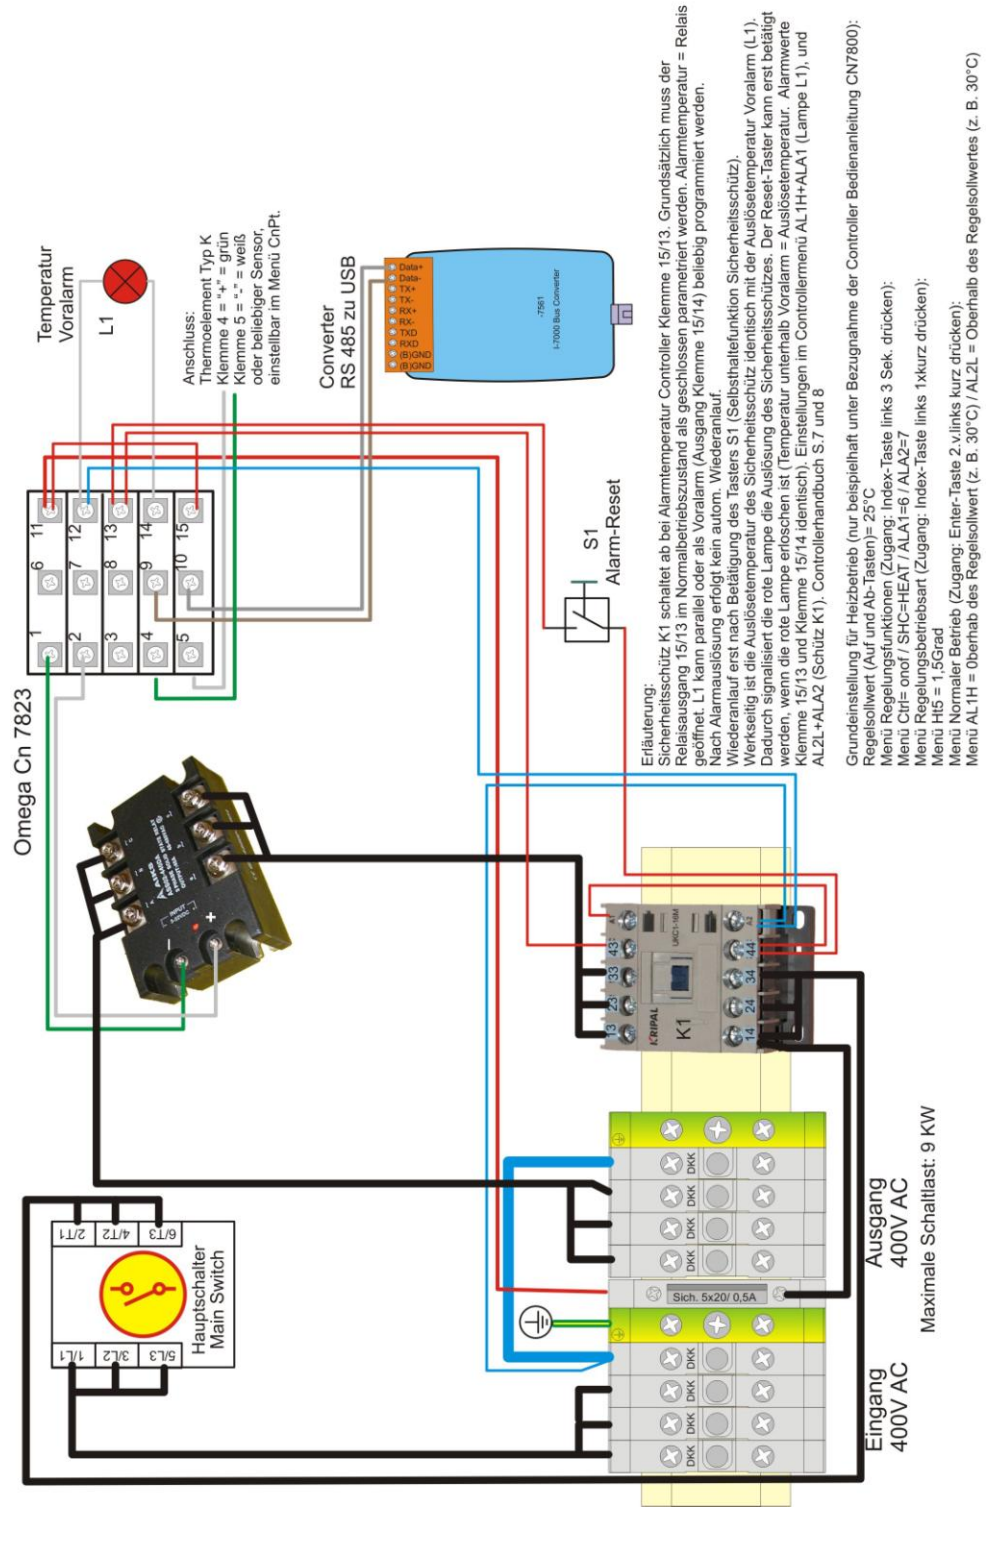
Omega Cn 7823

Temperatur Voralarm

L1

Anschluss:
Thermoelement Typ K
Klemme 4 = "+" = grün
Klemme 5 = "-" = weiß
oder beliebiger Sensor, einstellbar im Menü CnPt.

Converter RS 485 zu USB

Data+
Data-
TX+
TX-
RX+
RX-
TXD
RXD
(B)GND
(B)GND

I-7561
I-7000 Bus Converter

1 2 3 4 5 6 7 8 9 10 11 12 13 14 15

S1
Alarm-Reset

Erläuterung:
Sicherheitsschütz K1 schaltet ab bei Alarmtemperatur Controller Klemme 15/13. Grundsätzlich muss der Relaisausgang 15/13 im Normalbetriebszustand als geschlossen parametriert werden. Alarmtemperatur = Relais geöffnet. L1 kann parallel oder als Voralarm (Ausgang Klemme 15/14) beliebig programmiert werden.
Nach Alarmauslösung erfolgt kein autom. Wiederanlauf.
Wiederanlauf erst nach Betätigung des Tasters S1 (Selbsthaltefunktion Sicherheitsschütz).
Werkseitig ist die Auslösetemperatur des Sicherheitsschütz identisch mit der Auslösetemperatur Voralarm (L1).
Dadurch signalisiert die rote Lampe die Auslösung des Sicherheitsschützes. Der Reset-Taster kann erst betätigt werden, wenn die rote Lampe erloschen ist (Temperatur unterhalb Voralarm = Auslösetemperatur. Alarmwerte Klemme 15/13 und Klemme 15/14 identisch). Einstellungen im Controllermenü AL1H+ALA1 (Lampe L1), und AL2L+ALA2 (Schütz K1). Controllerhandbuch S.7 und 8

Grundeinstellung für Heizbetrieb (nur beispielhaft unter Bezugnahme der Controller Bedienanleitung CN7800):
Regelsollwert (Auf und Ab-Tasten)= 25°C
Menü Regelungsfunktionen (Zugang: Index-Taste links 3 Sek. drücken):
Menü Ctrl= onof / SHC=HEAT / ALA1=6 / ALA2=7
Menü Regelungsbetriebsart (Zugang: Index-Taste links 1xkurz drücken):
Menü Ht5 = 1,5Grad
Menü Normaler Betrieb (Zugang: Enter-Taste 2.v.links kurz drücken):
Menü AL1H = 0berhab des Regelsollwert (z. B. 30°C) / AL2L = Oberhalb des Regelsollwertes (z. B. 30°C)

INPUT

A1 43 33 23 13
A2 44 34 24 14
KRIPAL
UKC1-16M
K1

2/T1 4/T2 6/T3
1/L1 3/L2 5/L3
Hauptschalter
Main Switch

DKK DKK DKK DKK
DKK DKK DKK DKK
Sich. 5x20/ 0,5A

Ausgang
400V AC

Eingang
400V AC

Maximale Schaltlast: 9 KW